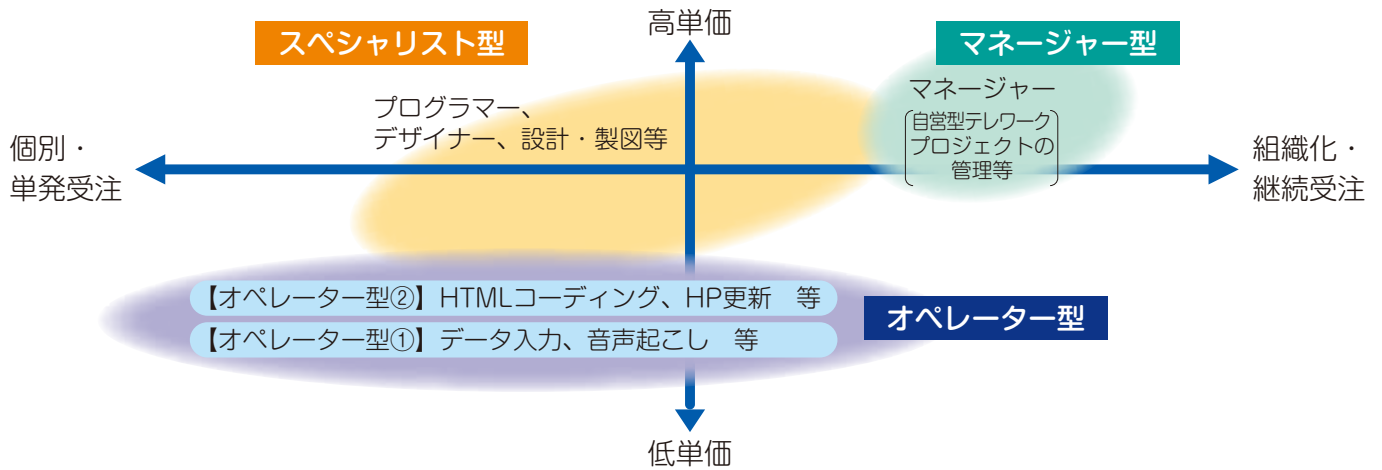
スペシャリスト型

高単価

マネージャー型

プログラマー、
デザイナー、設計・製図等

マネージャー
自営型テレワーク
プロジェクトの
管理等

個別・
単発受注

組織化・
継続受注

【オペレーター型②】HTMLコーディング、HP更新 等

【オペレーター型①】データ入力、音声起こし 等

オペレーター型

低単価